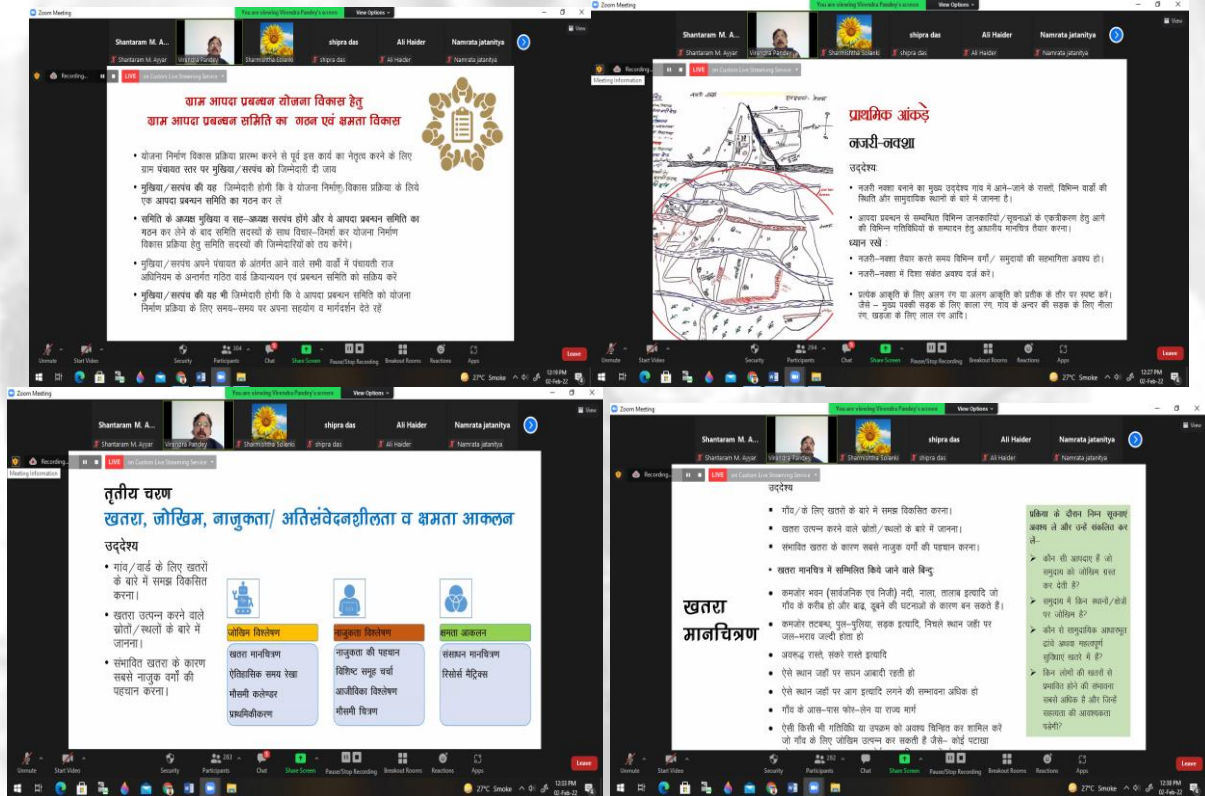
Zoom Meeting
You are viewing Virendra Pandey's screen
View Options
Shantaram M. A... Shantaram M. Ayyar
Virendra Pandey
Sharmishtha Solanki
shipra das
Ali Haider
Namrata jatanitya
Recording...
LIVE on Custom Live Streaming Service

ग्राम आपदा प्रबन्धन योजना विकास हेतु
ग्राम आपदा प्रबन्धन समिति का गठन एवं क्षमता विकास

• योजना निर्माण विकास प्रक्रिया प्रारम्भ करने से पूर्व इस कार्य का नेतृत्व करने के लिए ग्राम पंचायत स्तर पर मुखिया/सरपंच को जिम्मेदारी दी जाय
• मुखिया/सरपंच की यह जिम्मेदारी होगी कि वे योजना निर्माण विकास प्रक्रिया के लिये एक आपदा प्रबन्धन समिति का गठन कर लें
• समिति के अध्यक्ष मुखिया व सह–अध्यक्ष सरपंच होंगे और ये आपदा प्रबन्धन समिति का गठन कर लेने के बाद समिति सदस्यों के साथ विचार–विमर्श कर योजना निर्माण विकास प्रक्रिया हेतु समिति सदस्यों की जिम्मेदारियों को तय करेंगे।
• मुखिया/सरपंच अपने पंचायत के अंतर्गत आने वाले सभी वार्डों में पंचायती राज अधिनियम के अन्तर्गत गठित वार्ड क्रियान्वयन एवं प्रबन्धन समिति को सक्रिय करें
• मुखिया/सरपंच की यह भी जिम्मेदारी होगी कि वे आपदा प्रबन्धन समिति को योजना निर्माण प्रक्रिया के लिए समय–समय पर अपना सहयोग व मार्गदर्शन देते रहें

Unmute Start Video Security Participants 264 Chat Share Screen Pause/Stop Recording Breakout Rooms Reactions Apps Leave
27°C Smoke 12:19 PM 02-Feb-22

Meeting Information
प्राथमिक आंकड़े
नजरी-नक्शा
उद्देश्य:
• नजरी नक्शा बनाने का मुख्य उद्देश्य गांव में आने–जाने के रास्तों, विभिन्न वार्डों की स्थिति और सामुदायिक स्थानों के बारे में जानना है।
• आपदा प्रबन्धन से सम्बन्धित विभिन्न जानकारियों/सूचनाओं के एकत्रीकरण हेतु आगे की विभिन्न गतिविधियों के सम्पादन हेतु आधारीय मानचित्र तैयार करना।
ध्यान रखें :
• नजरी–नक्शा तैयार करते समय विभिन्न वर्गों/ समुदायों की सहभागिता अवश्य हो।
• नजरी–नक्शा में दिशा संकेत अवश्य दर्ज करें।
• प्रत्येक आकृति के लिए अलग रंग या अलग आकृति को प्रतीक के तौर पर स्पष्ट करें। जैसे – मुख्य पक्की सड़क के लिए काला रंग, गांव के अन्दर की सड़क के लिए नीला रंग, खड़ंजा के लिए लाल रंग आदि।
12:27 PM 02-Feb-22

तृतीय चरण
खतरा, जोखिम, नाजुकता/ अतिसंवेदनशीलता व क्षमता आकलन
उद्देश्य
• गांव/वार्ड के लिए खतरों के बारे में समझ विकसित करना।
• खतरा उत्पन्न करने वाले स्रोतों/स्थलों के बारे में जानना।
• संभावित खतरा के कारण सबसे नाजुक वर्गों की पहचान करना।

| जोखिम विश्लेषण | नाजुकता विश्लेषण | क्षमता आकलन |
|---|---|---|
| खतरा मानचित्रण | नाजुकता की पहचान | संसाधन मानचित्रण |
| ऐतिहासिक समय रेखा | विशिष्ट समूह चर्चा | रिसोर्स मैट्रिक्स |
| मौसमी कलेण्डर | आजीविका विश्लेषण | |
| प्राथमिकीकरण | मौसमी चित्रण | |

283
12:33 PM 02-Feb-22

खतरा मानचित्रण
उद्देश्य
• गाँव/के लिए खतरों के बारे में समझ विकसित करना।
• खतरा उत्पन्न करने वाले स्रोतों/स्थलों के बारे में जानना।
• संभावित खतरा के कारण सबसे नाजुक वर्गों की पहचान करना।
• खतरा मानचित्र में सम्मिलित किये जाने वाले बिन्दु
• कमजोर भवन (सार्वजनिक एवं निजी) नदी, नाला, तालाब इत्यादि जो गाँव के करीब हो और बाढ़, डूबने की घटनाओं के कारण बन सकते हैं।
• कमजोर तटबन्ध, पुल–पुलिया, सड़क इत्यादि, निचले स्थान जहाँ पर जल–भराव जल्दी होता हो
• अवरूद्ध रास्ते, संकरे रास्ते इत्यादि
• ऐसे स्थान जहाँ पर सघन आबादी रहती हो
• ऐसे स्थान जहाँ पर आग इत्यादि लगने की सम्भावना अधिक हो
• गाँव के आस–पास फोर–लेन या राज्य मार्ग
• ऐसी किसी भी गतिविधि या उपक्रम को अवश्य चिन्हित कर शामिल करें जो गाँव के लिए जोखिम उत्पन्न कर सकती है जैसे– कोई पटाखा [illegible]

प्रक्रिया के दौरान निम्न सूचनाएं अवश्य लें और उन्हें संकलित कर लें–
➢ कौन सी आपदाएं हैं जो समुदाय को जोखिम ग्रस्त कर देती हैं?
➢ समुदाय में किन स्थानों/टोलों पर जोखिम है?
➢ कौन से सामुदायिक आधारभूत ढांचे अथवा महत्वपूर्ण सुविधाएं खतरे में हैं?
➢ किन लोगों की खतरों से प्रभावित होने की सम्भावना सबसे अधिक है और जिन्हें सहायता की आवश्यकता पड़ेगी?
282
12:38 PM 02-Feb-22